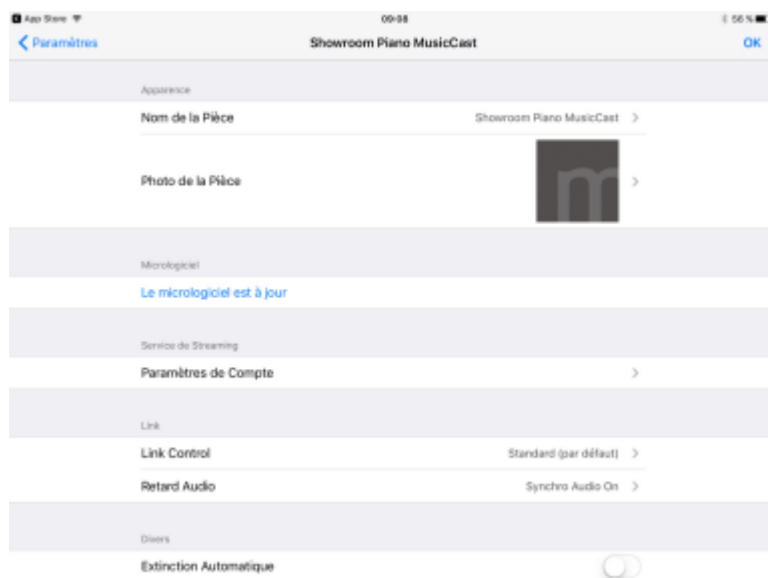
App Store
09:08
56 %
Paramètres
Showroom Piano MusicCast
OK

Apparence
Nom de la Pièce
Showroom Piano MusicCast
Photo de la Pièce

Micrologiciel
Le micrologiciel est à jour

Service de Streaming
Paramètres de Compte

Link
Link Control
Standard (par défaut)
Retard Audio
Synchro Audio On

Divers
Extinction Automatique